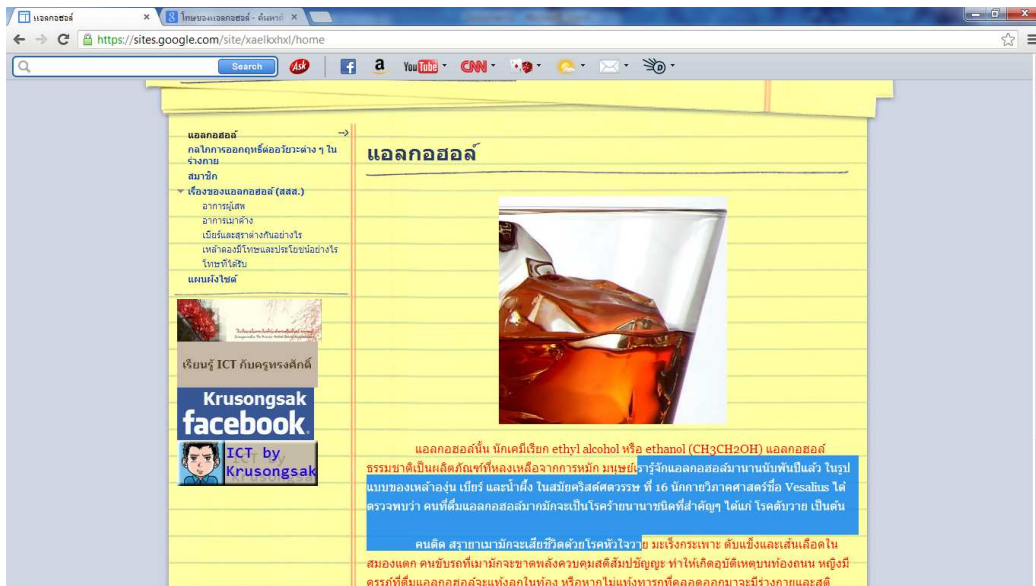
แอลกอฮอล์ ×
โทษของแอลกอฮอล์ - ค้นหาด้ ×
https://sites.google.com/site/xaelkxhxl/home
Search

แอลกอฮอล์
กลไกการออกฤทธิ์ต่ออวัยวะต่าง ๆ ในร่างกาย
สมาชิก
เรื่องของแอลกอฮอล์ (สสส.)
อาการผู้เสพ
อาการเมาค้าง
เบียร์และสุราต่างกันอย่างไร
เหล้าดองมีโทษและประโยชน์อย่างไร
โทษที่ได้รับ
แผนผังไซต์

เรียนรู้ ICT กับครูทรงศักดิ์
Krusongsak facebook
ICT by Krusongsak

แอลกอฮอล์

แอลกอฮอล์นั้น นักเคมีเรียก ethyl alcohol หรือ ethanol (CH3CH2OH) แอลกอฮอล์ธรรมชาติเป็นผลิตภัณฑ์ที่หลงเหลือจากการหมัก มนุษย์รู้จักแอลกอฮอล์มานานนับพันปีแล้ว ในรูปแบบของเหล้าองุ่น เบียร์ และน้ำผึ้ง ในสมัยคริสต์ศตวรรษ ที่ 16 นักกายวิภาคศาสตร์ชื่อ Vesalius ได้ตรวจพบว่า คนที่ดื่มแอลกอฮอล์มากมักจะเป็นโรคร้ายนานาชนิดที่สำคัญๆ ได้แก่ โรคตับวาย เป็นต้น

คนติด สุราเมามักจะเสียชีวิตด้วยโรคหัวใจวาย มะเร็งกระเพาะ ตับแข็งและเส้นเลือดในสมองแตก คนขับรถที่เมามักจะขาดพลังควบคุมสติสัมปชัญญะ ทำให้เกิดอุบัติเหตุบนท้องถนน หญิงมีครรภ์ที่ดื่มแอลกอฮอล์จะแท้งลูกในท้อง หรือทารกที่คลอดออกมาจะมีร่างกายและสติ